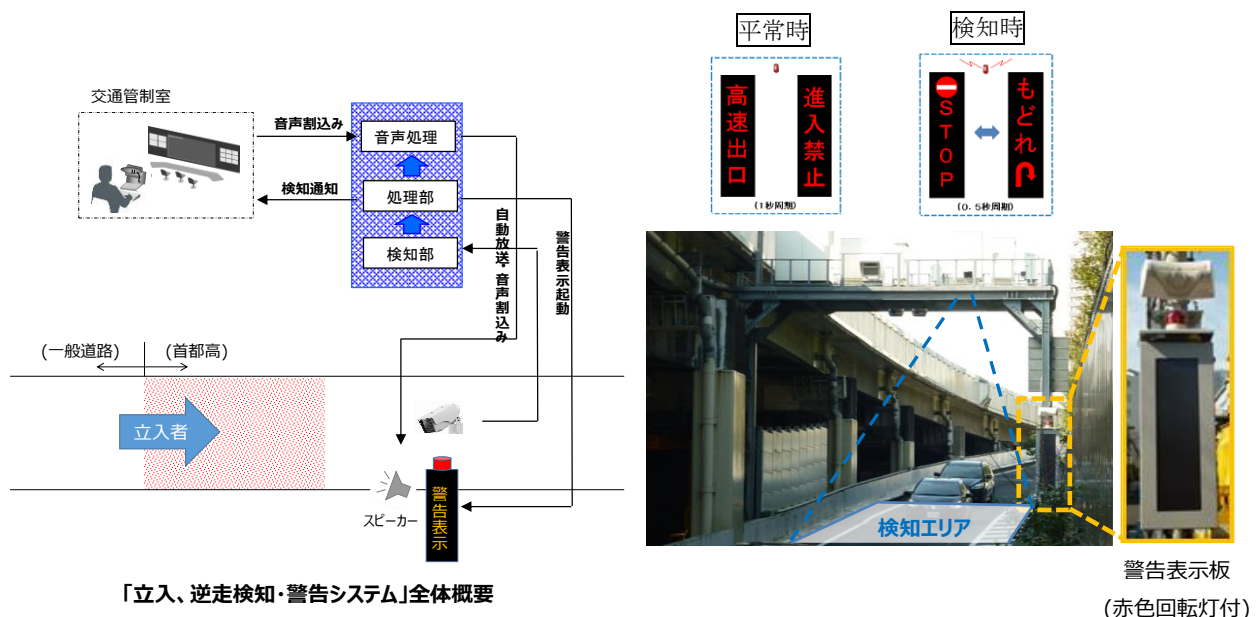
交通管制室

音声割込み

検知通知

音声処理

処理部

検知部

自動放送・音声割込み

警告表示起動

(一般道路)

(首都高)

立入者

スピーカー

警告表示

「立入、逆走検知・警告システム」全体概要

平常時

高速出口

進入禁止

(1秒周期)

検知時

STOP

もどれ

(0.5秒周期)

検知エリア

警告表示板

(赤色回転灯付)